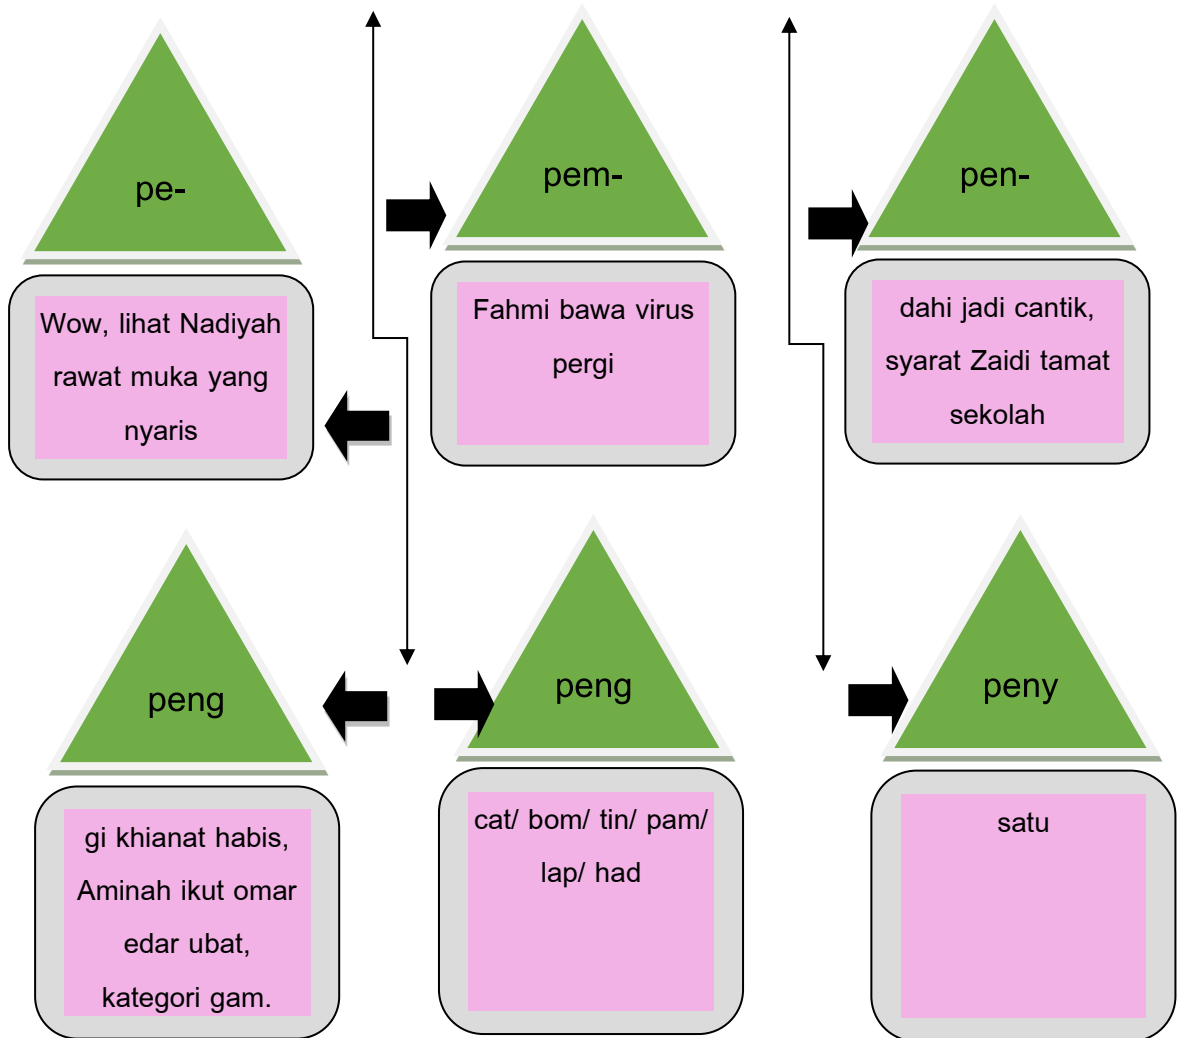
pe-

Wow, lihat Nadiyah rawat muka yang nyaris

pem-

Fahmi bawa virus pergi

pen-

dahi jadi cantik, syarat Zaidi tamat sekolah

peng

gi khianat habis, Aminah ikut omar edar ubat, kategori gam.

peng

cat/ bom/ tin/ pam/ lap/ had

peny

satu